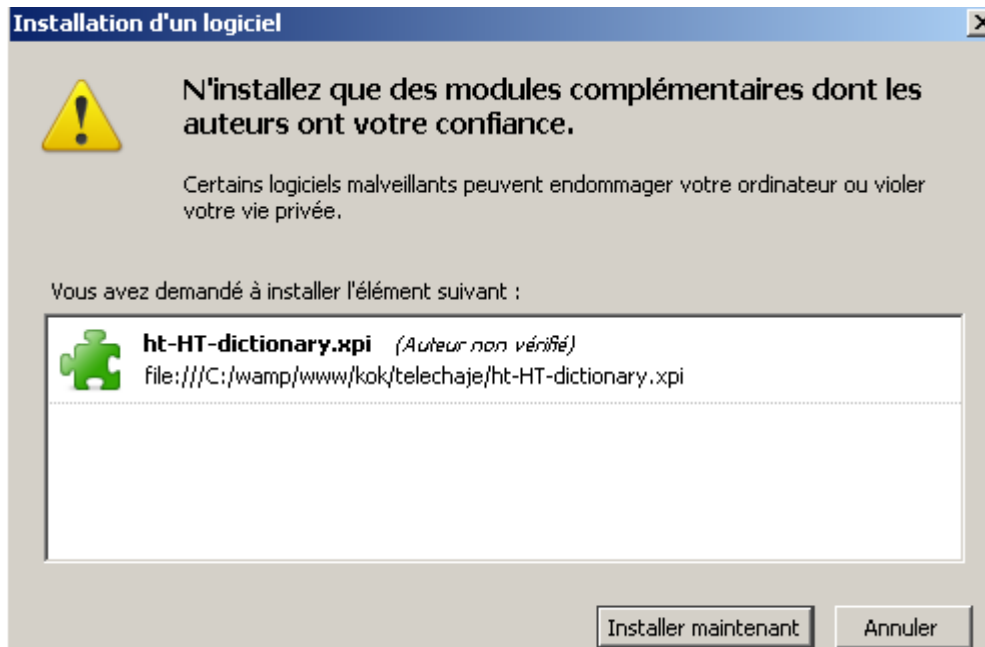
Installation d'un logiciel

N'installez que des modules complémentaires dont les auteurs ont votre confiance.

Certains logiciels malveillants peuvent endommager votre ordinateur ou violer votre vie privée.

Vous avez demandé à installer l'élément suivant :

ht-HT-dictionary.xpi (Auteur non vérifié)
file:///C:/wamp/www/kok/telechaje/ht-HT-dictionary.xpi

Installer maintenant

Annuler